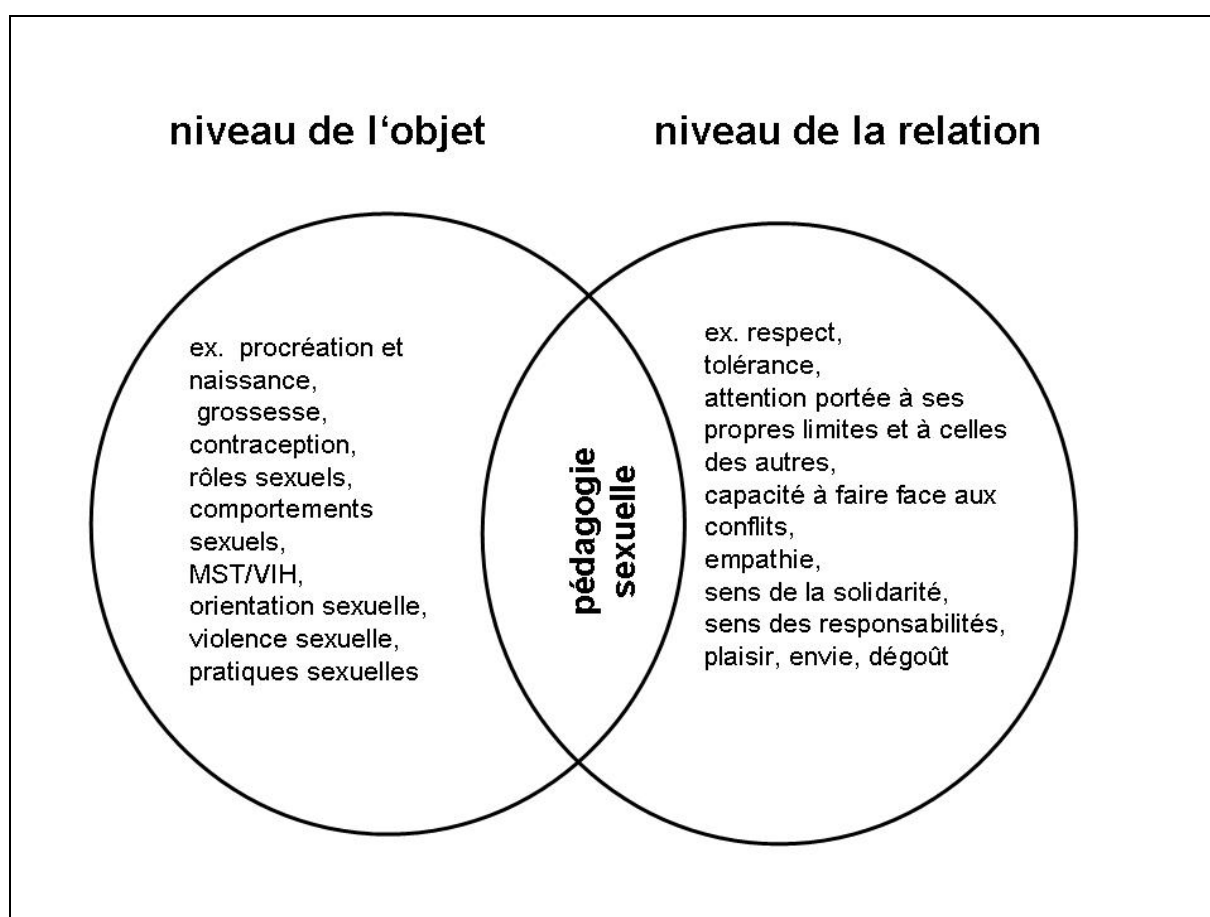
niveau de l‘objet

niveau de la relation

ex. procréation et naissance, grossesse, contraception, rôles sexuels, comportements sexuels, MST/VIH, orientation sexuelle, violence sexuelle, pratiques sexuelles

pédagogie sexuelle

ex. respect, tolérance, attention portée à ses propres limites et à celles des autres, capacité à faire face aux conflits, empathie, sens de la solidarité, sens des responsabilités, plaisir, envie, dégoût